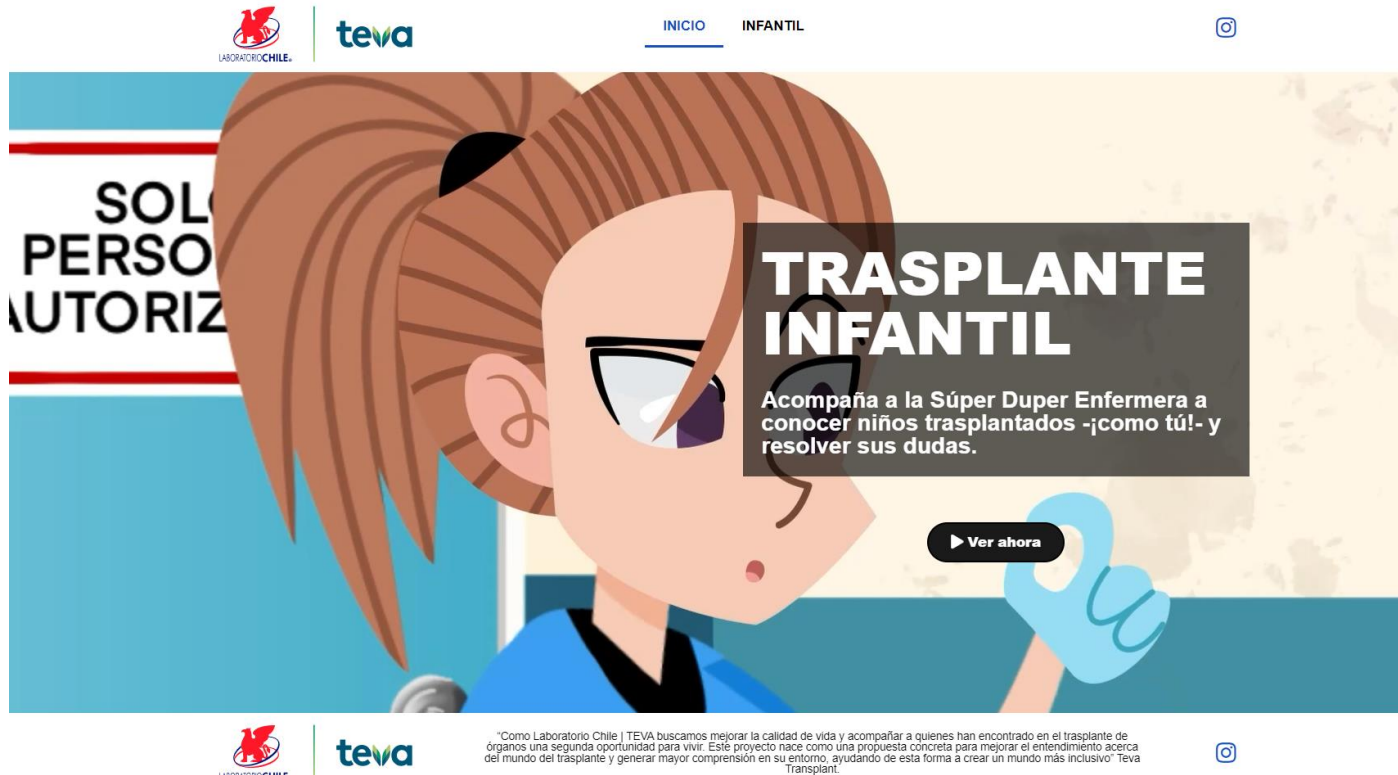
LABORATORIOCHILE.

teva

INICIO INFANTIL

SOLO
PERSO
AUTORIZ

TRASPLANTE INFANTIL

Acompaña a la Súper Duper Enfermera a conocer niños trasplantados -¡como tú!- y resolver sus dudas.

Ver ahora

LABORATORIOCHILE

teva

"Como Laboratorio Chile | TEVA buscamos mejorar la calidad de vida y acompañar a quienes han encontrado en el trasplante de órganos una segunda oportunidad para vivir. Este proyecto nace como una propuesta concreta para mejorar el entendimiento acerca del mundo del trasplante y generar mayor comprensión en su entorno, ayudando de esta forma a crear un mundo más inclusivo" Teva Transplant.